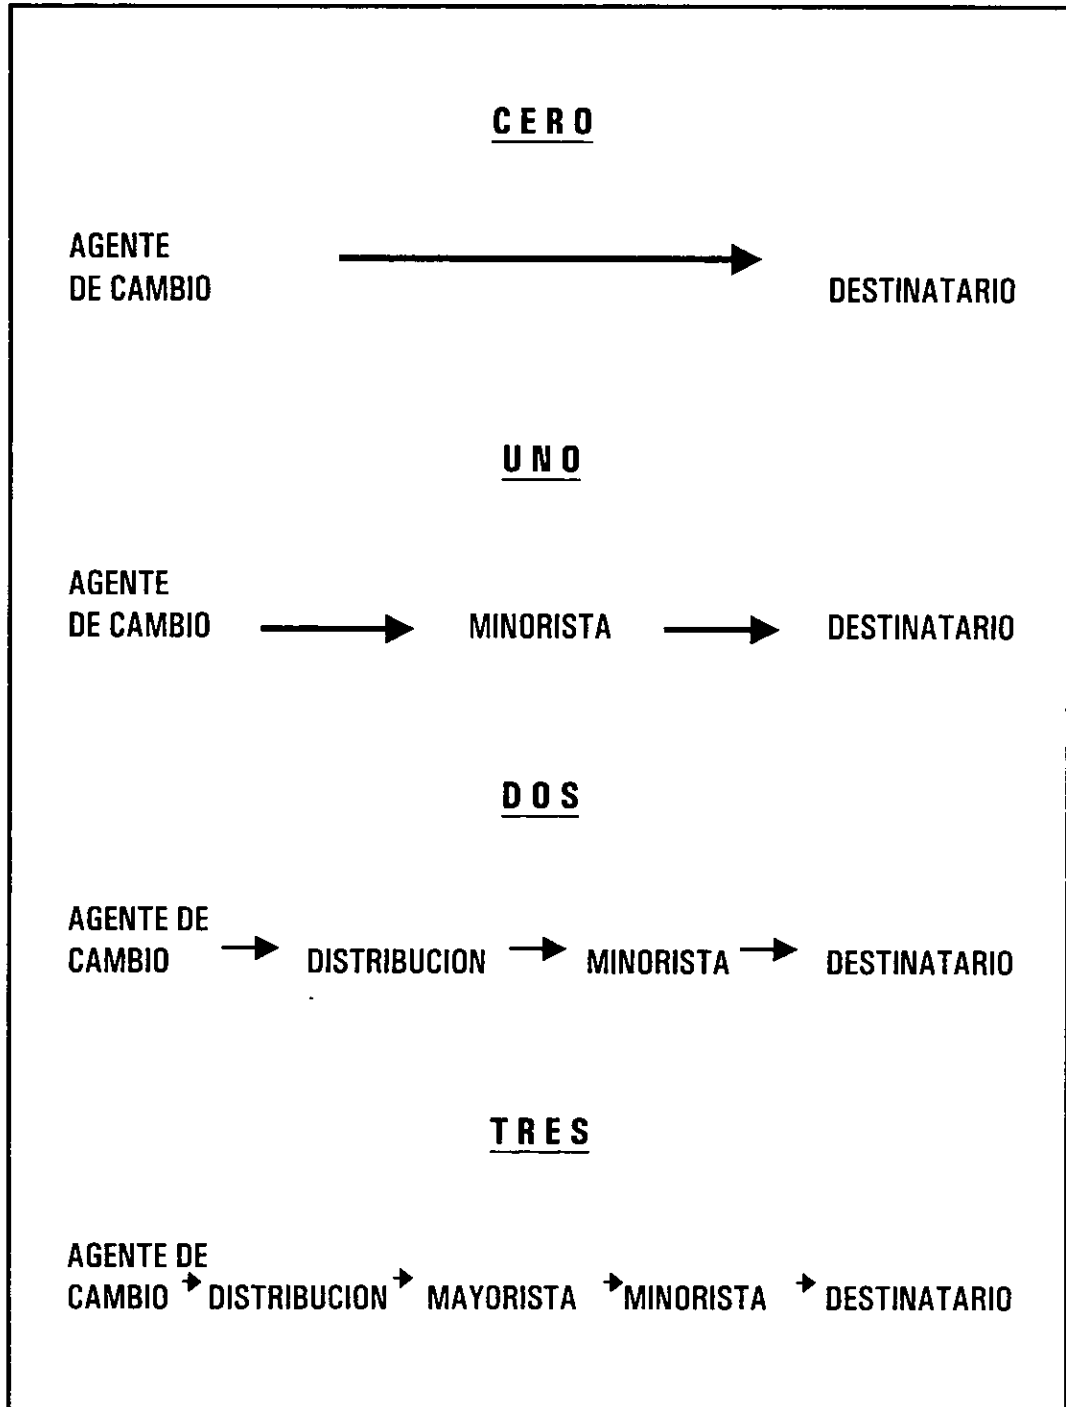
CERO

AGENTE DE CAMBIO → DESTINATARIO

UNO

AGENTE DE CAMBIO → MINORISTA → DESTINATARIO

DOS

AGENTE DE CAMBIO → DISTRIBUCION → MINORISTA → DESTINATARIO

TRES

AGENTE DE CAMBIO → DISTRIBUCION → MAYORISTA → MINORISTA → DESTINATARIO